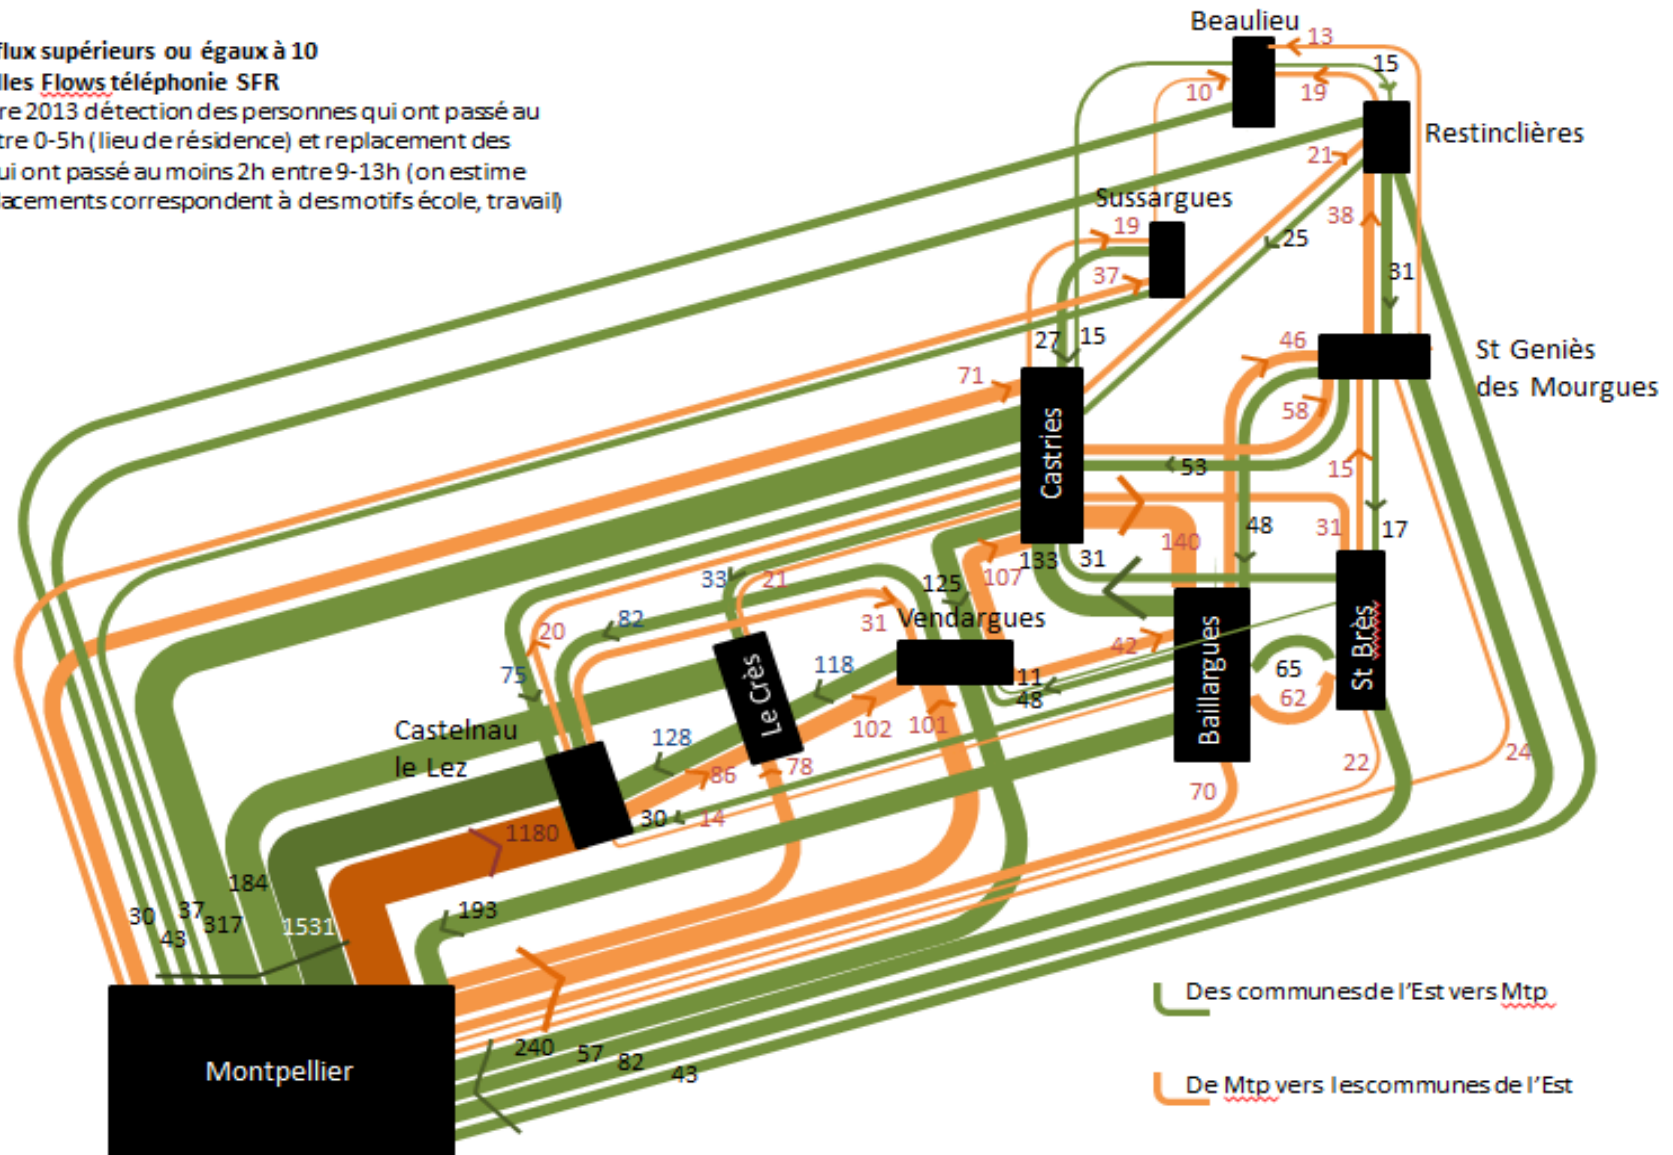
flux supérieurs ou égaux à 10
lles Flows téléphonie SFR
re 2013 détection des personnes qui ont passé au
tre 0-5h (lieu de résidence) et replacement des
ui ont passé au moins 2h entre 9-13h (on estime
lacements correspondent à des motifs école, travail)

Beaulieu
13
15
10
19
Restinclières
21
Sussargues
19
37
25
38
31
27
15
46
St Geniès
des Mourgues
71
58
Castries
53
15
48
31
17
140
133
31
33
21
125
107
82
31
Vendargues
20
75
118
Le Crès
42
65
62
Baillargues
St Brès
11
48
Castelnau
le Lez
128
102
101
86
78
22
24
70
1180
30
14
184
30
37
317
43
1531
193
Montpellier
240
57
82
43
Des communes de l'Est vers Mtp
De Mtp vers les communes de l'Est